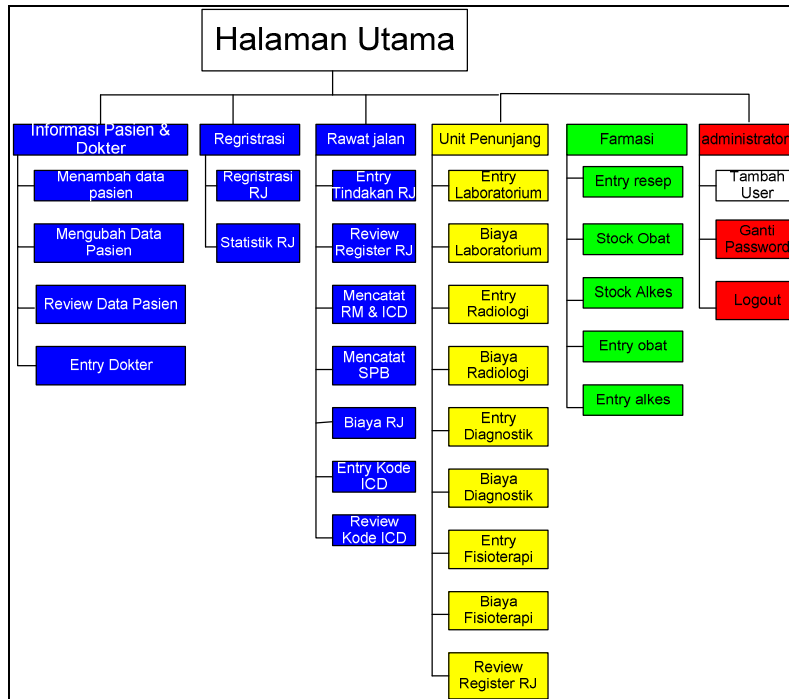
Halaman Utama

Informasi Pasien & Dokter

Menambah data pasien

Mengubah Data Pasien

Review Data Pasien

Entry Dokter

Regristrasi

Regristrasi RJ

Statistik RJ

Rawat jalan

Entry Tindakan RJ

Review Register RJ

Mencatat RM & ICD

Mencatat SPB

Biaya RJ

Entry Kode ICD

Review Kode ICD

Unit Penunjang

Entry Laboratorium

Biaya Laboratorium

Entry Radiologi

Biaya Radiologi

Entry Diagnostik

Biaya Diagnostik

Entry Fisioterapi

Biaya Fisioterapi

Review Register RJ

Farmasi

Entry resep

Stock Obat

Stock Alkes

Entry obat

Entry alkes

administrator

Tambah User

Ganti Password

Logout